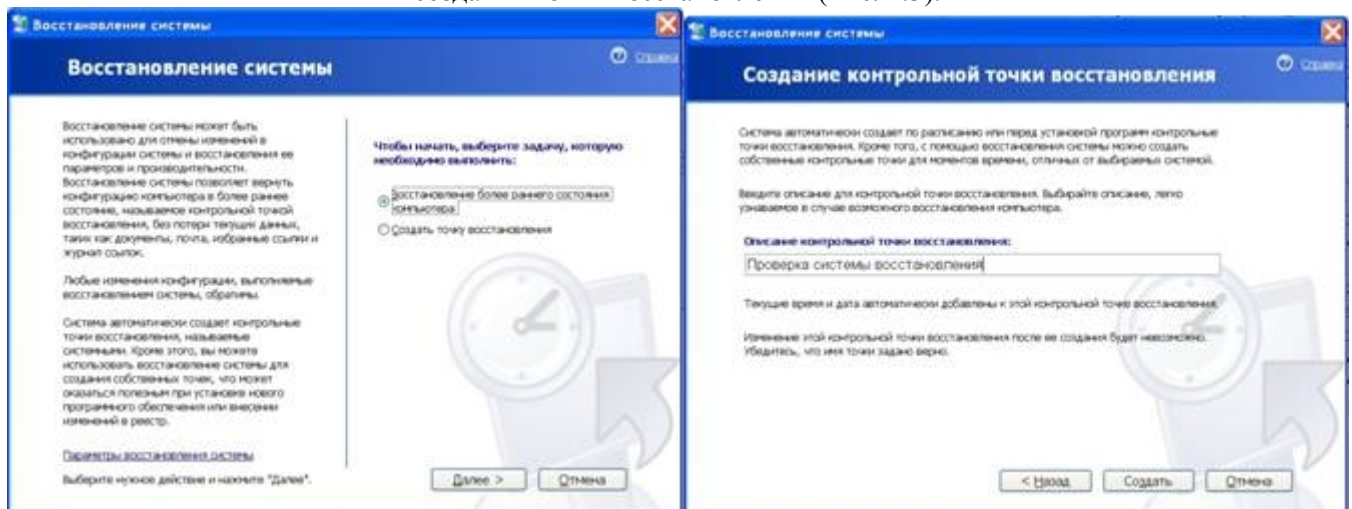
Восстановление системы

Справка

Восстановление системы

Восстановление системы может быть использовано для отмены изменений в конфигурации системы и восстановления ее параметров и производительности. Восстановление системы позволяет вернуть конфигурацию компьютера в более раннее состояние, называемое контрольной точкой восстановления, без потери текущих данных, таких как документы, почта, избранные ссылки и журнал ссылок.

Любые изменения конфигурации, выполняемые восстановлением системы, обратимы.

Система автоматически создает контрольные точки восстановления, называемые системными. Кроме этого, вы можете использовать восстановление системы для создания собственных точек, что может оказаться полезным при установке нового программного обеспечения или внесении изменений в реестр.

Параметры восстановления системы

Выберите нужное действие и нажмите "Далее".

Чтобы начать, выберите задачу, которую необходимо выполнить:

Восстановление более раннего состояния компьютера

Создать точку восстановления

Далее >

Отмена

Восстановление системы

Справка

Создание контрольной точки восстановления

Система автоматически создает по расписанию или перед установкой программ контрольные точки восстановления. Кроме того, с помощью восстановления системы можно создать собственные контрольные точки для моментов времени, отличных от выбираемых системой.

Введите описание для контрольной точки восстановления. Выбирайте описание, легко узнаваемое в случае возможного восстановления компьютера.

Описание контрольной точки восстановления:

Проверка системы восстановления

Текущие время и дата автоматически добавлены к этой контрольной точке восстановления.

Изменение этой контрольной точки восстановления после ее создания будет невозможно. Убедитесь, что имя точки задано верно.

< Назад

Создать

Отмена